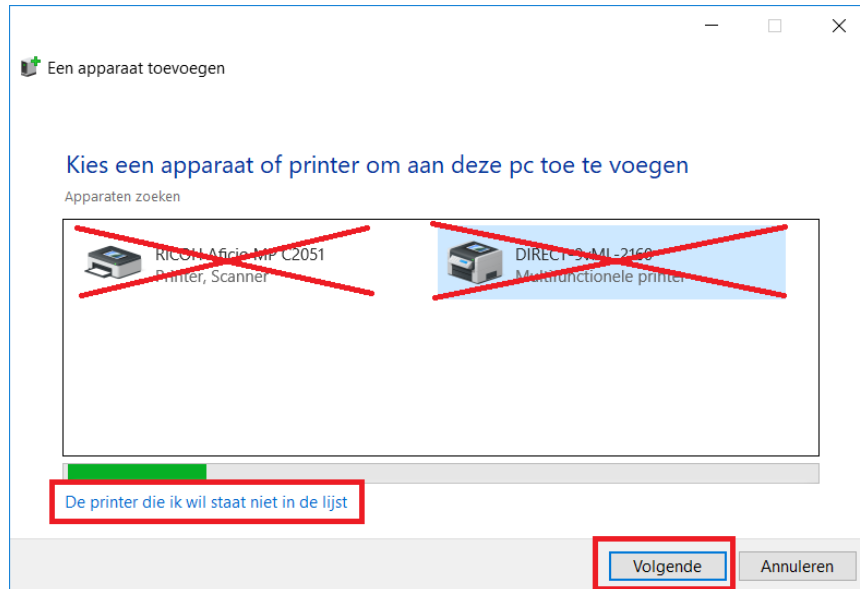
Een apparaat toevoegen

Kies een apparaat of printer om aan deze pc toe te voegen

Apparaten zoeken

RICOH Aficio MP C2051
Printer, Scanner

DIRECT-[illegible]-ML-2160
Multifunctionele printer

De printer die ik wil staat niet in de lijst

Volgende

Annuleren